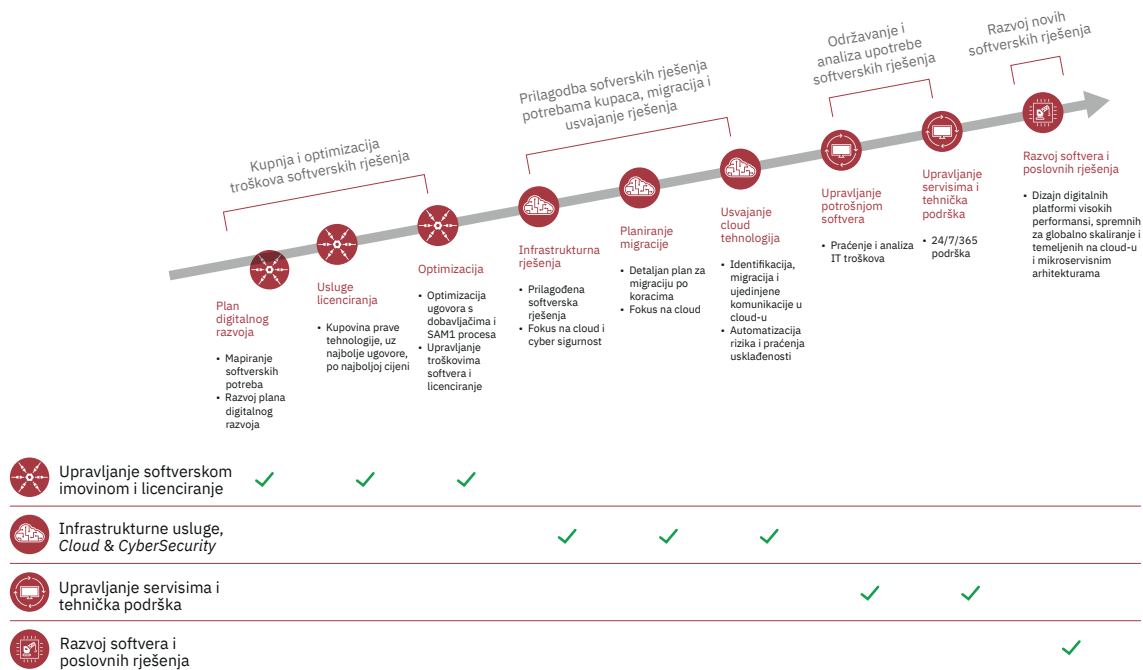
Kupnja i optimizacija troškova softverskih rješenja

Prilagodba sofverskih rješenja potrebama kupaca, migracija i usvajanje rješenja

Održavanje i analiza upotrebe softverskih rješenja

Razvoj novih softverskih rješenja

Plan digitalnog razvoja
• Mapiranje softverskih potreba
• Razvoj plana digitalnog razvoja

Usluge licenciranja
• Kupovina prave tehnologije, uz najbolje ugovore, po najboljoj cijeni

Optimizacija
• Optimizacija ugovora s dobavljačima i SAM1 procesa
• Upravljanje troškovima softvera i licenciranje

Infrastrukturna rješenja
• Prilagođena softverska rješenja
• Fokus na cloud i cyber sigurnost

Planiranje migracije
• Detaljan plan za migraciju po koracima
• Fokus na cloud

Usvajanje cloud tehnologija
• Identifikacija, migracija i ujedinjene komunikacije u cloud-u
• Automatizacija rizika i praćenja usklađenosti

Upravljanje potrošnjom softvera
• Praćenje i analiza IT troškova

Upravljanje servisima i tehnička podrška
• 24/7/365 podrška

Razvoj softvera i poslovnih rješenja
• Dizajn digitalnih platformi visokih performansi, spremnih za globalno skaliranje i temeljenih na cloud-u i mikroservisnim arhitekturama

Upravljanje softverskom imovinom i licenciranje ✓ ✓ ✓

Infrastrukturne usluge, *Cloud* & *CyberSecurity* ✓ ✓ ✓

Upravljanje servisima i tehnička podrška ✓ ✓

Razvoj softvera i poslovnih rješenja ✓